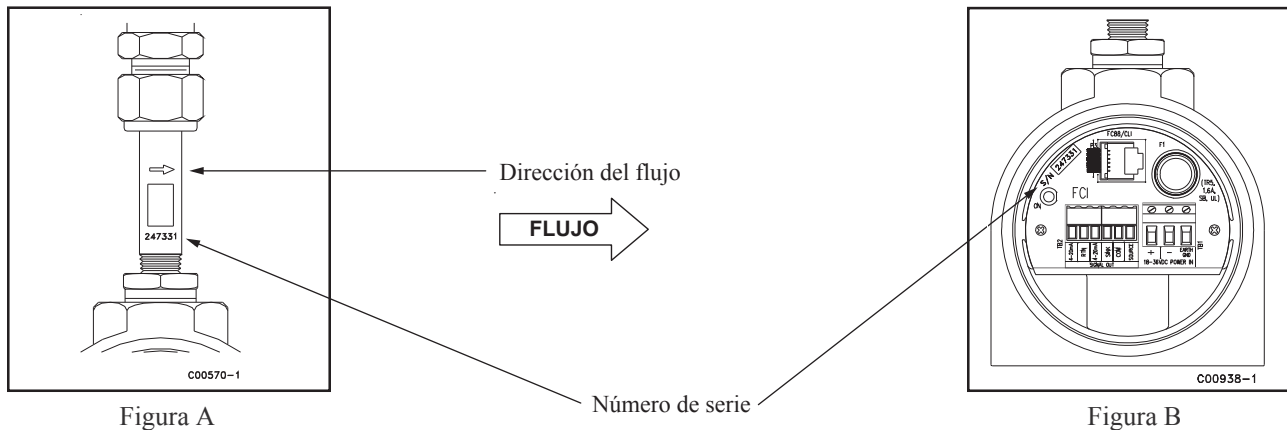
247331

C00570-1

Figura A

Dirección del flujo

FLUJO

Número de serie

S/N 247331

FC88/CLI

F1

(TR5, 1.6A, SB, UL)

FCI

ON

TB2

4-20mA

RTN

4-20mA

RTN

COM

SOURCE

SIGNAL OUT

+

−

EARTH GND

TB1

18-36VDC POWER IN

C00938-1

Figura B